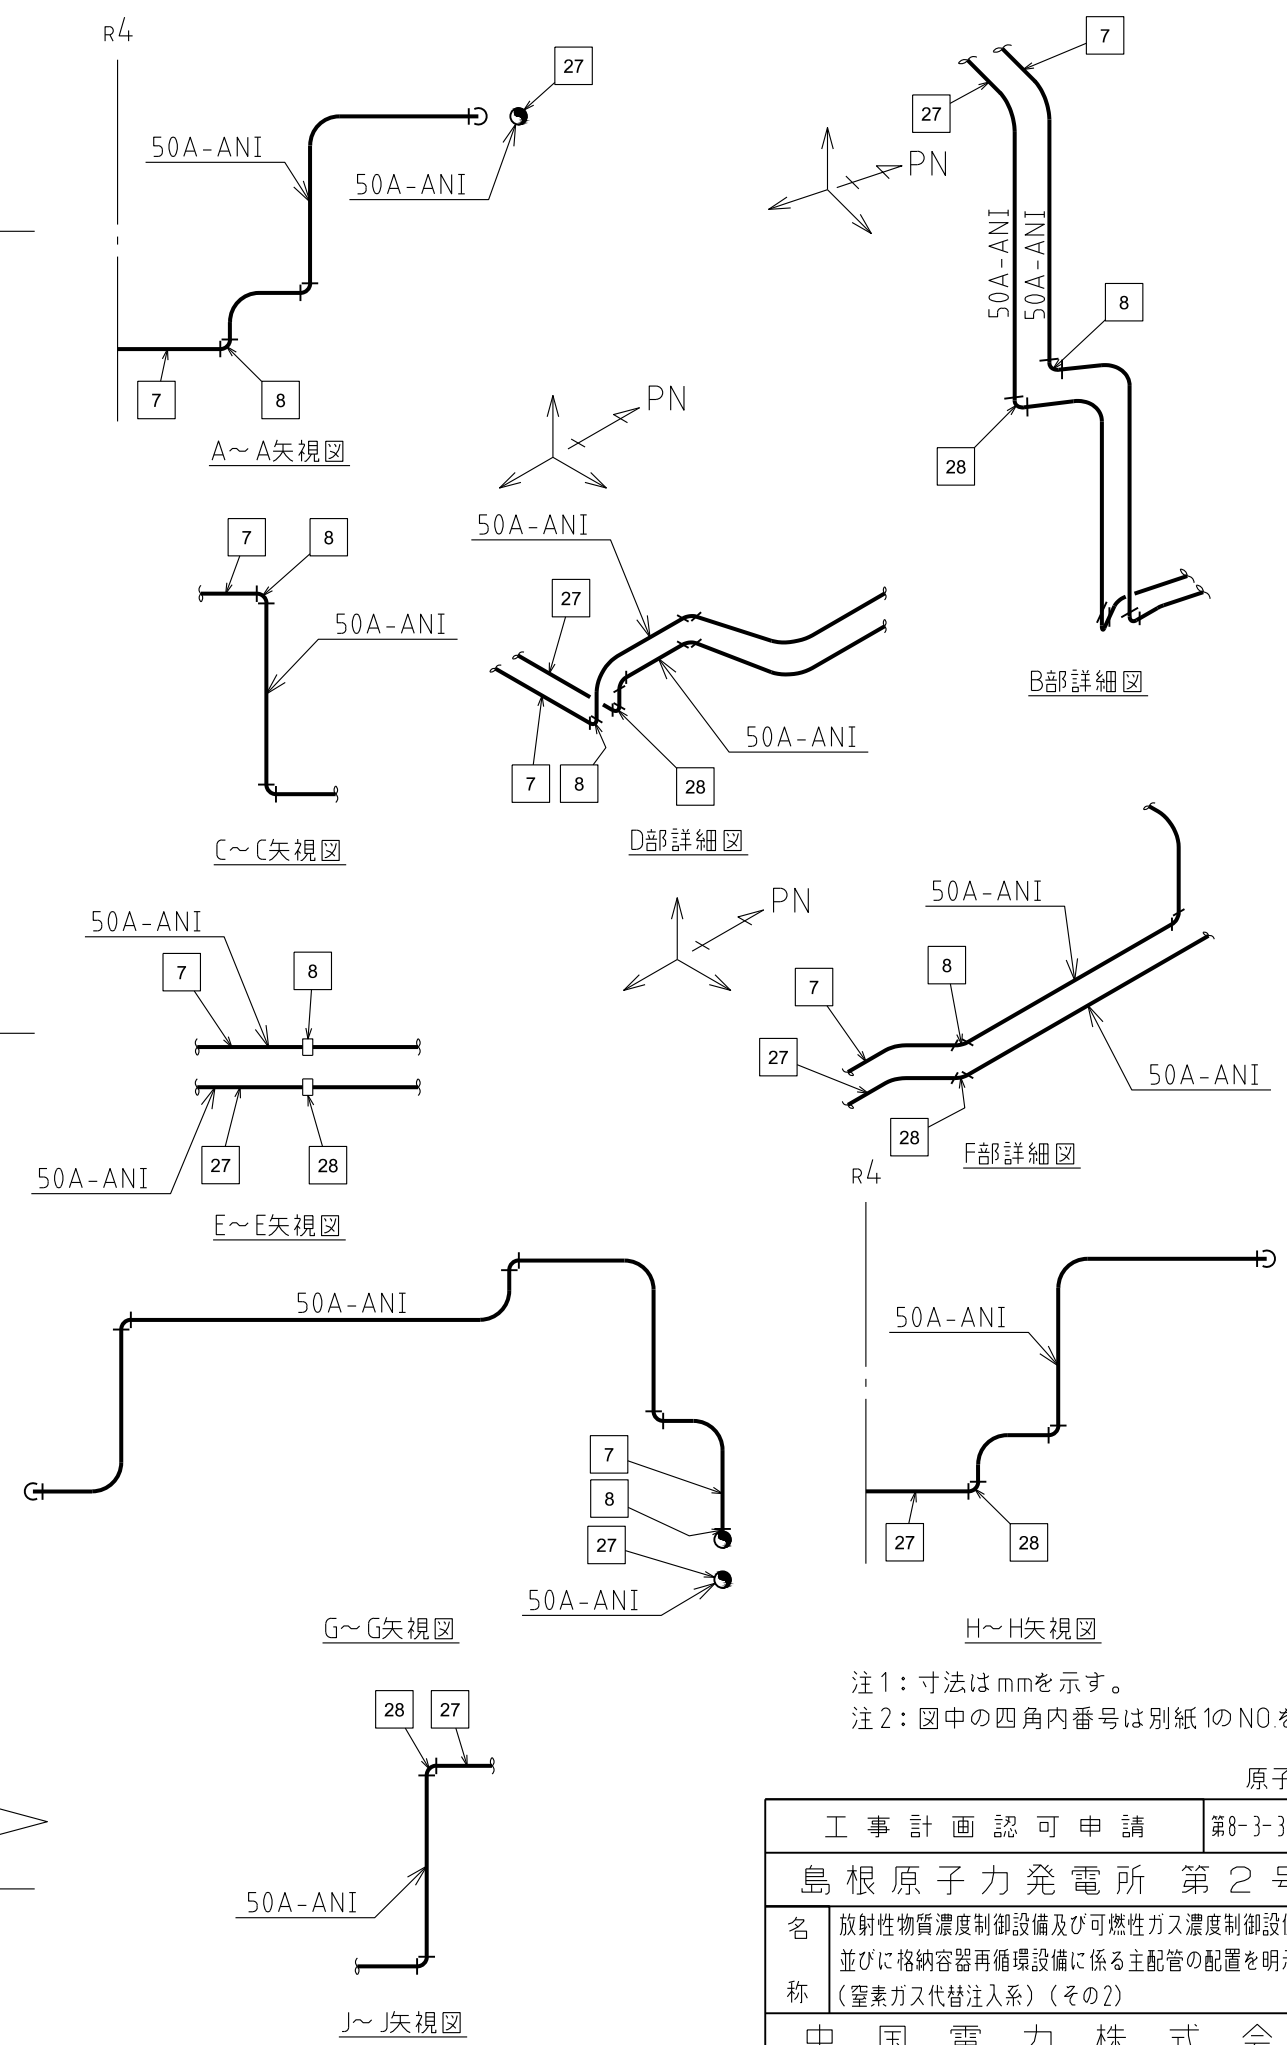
R4

27

50A-ANI

50A-ANI

7

8

A～A矢視図

7

27

PN

50A-ANI

50A-ANI

8

28

B部詳細図

PN

50A-ANI

7

8

50A-ANI

C～C矢視図

27

7

8

28

50A-ANI

D部詳細図

PN

50A-ANI

7

8

50A-ANI

27

28

E～E矢視図

50A-ANI

8

7

27

50A-ANI

28

F部詳細図

R4

50A-ANI

7

8

27

50A-ANI

G～G矢視図

50A-ANI

27

28

H～H矢視図

注1：寸法はmmを示す。
注2：図中の四角内番号は別紙1のNO.を

28

27

50A-ANI

J～J矢視図

原子

| 工事計画認可申請 | 第8-3-3 |
|---|---|
| 島根原子力発電所　第２号 | |
| 名称 | 放射性物質濃度制御設備及び可燃性ガス濃度制御設 並びに格納容器再循環設備に係る主配管の配置を明 (窒素ガス代替注入系)(その2) |
| 中国電力株式会 | |